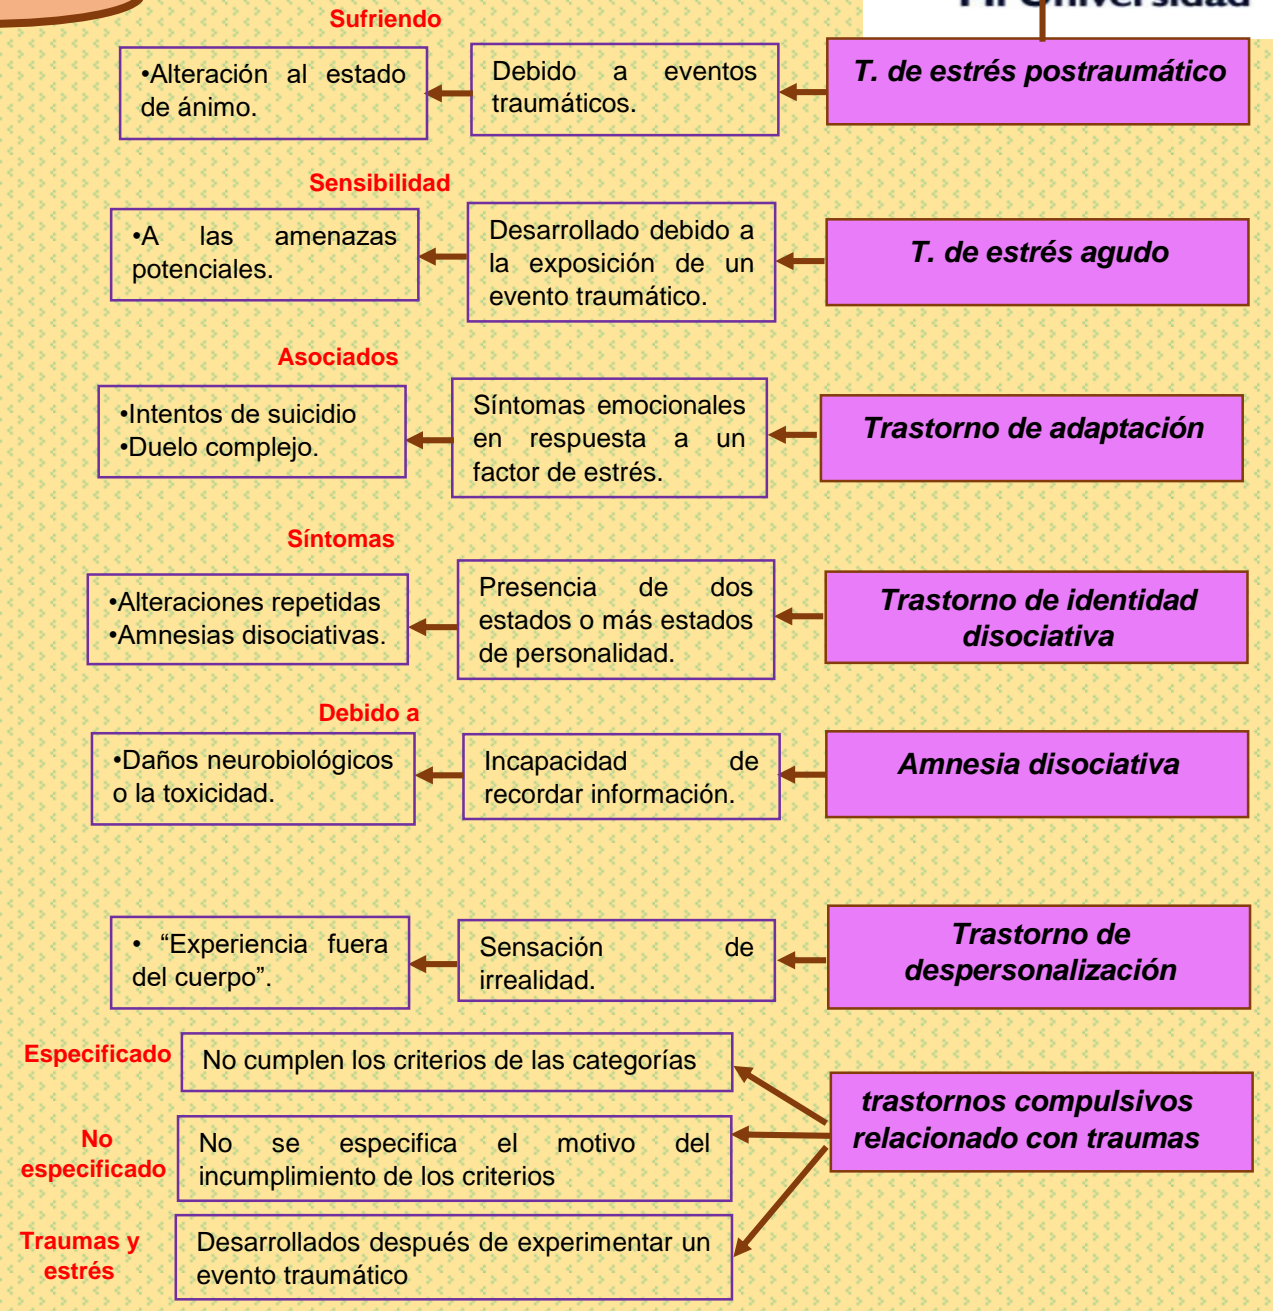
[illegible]

Sufriendo

•Alteración al estado de ánimo.

Debido a eventos traumáticos.

T. de estrés postraumático

Sensibilidad

•A las amenazas potenciales.

Desarrollado debido a la exposición de un evento traumático.

T. de estrés agudo

Asociados

•Intentos de suicidio
•Duelo complejo.

Síntomas emocionales en respuesta a un factor de estrés.

Trastorno de adaptación

Síntomas

•Alteraciones repetidas
•Amnesias disociativas.

Presencia de dos estados o más estados de personalidad.

Trastorno de identidad disociativa

Debido a

•Daños neurobiológicos o la toxicidad.

Incapacidad de recordar información.

Amnesia disociativa

• "Experiencia fuera del cuerpo".

Sensación de irrealidad.

Trastorno de despersonalización

Especificado

No cumplen los criterios de las categorías

No especificado

No se especifica el motivo del incumplimiento de los criterios

Traumas y estrés

Desarrollados después de experimentar un evento traumático

trastornos compulsivos relacionado con traumas